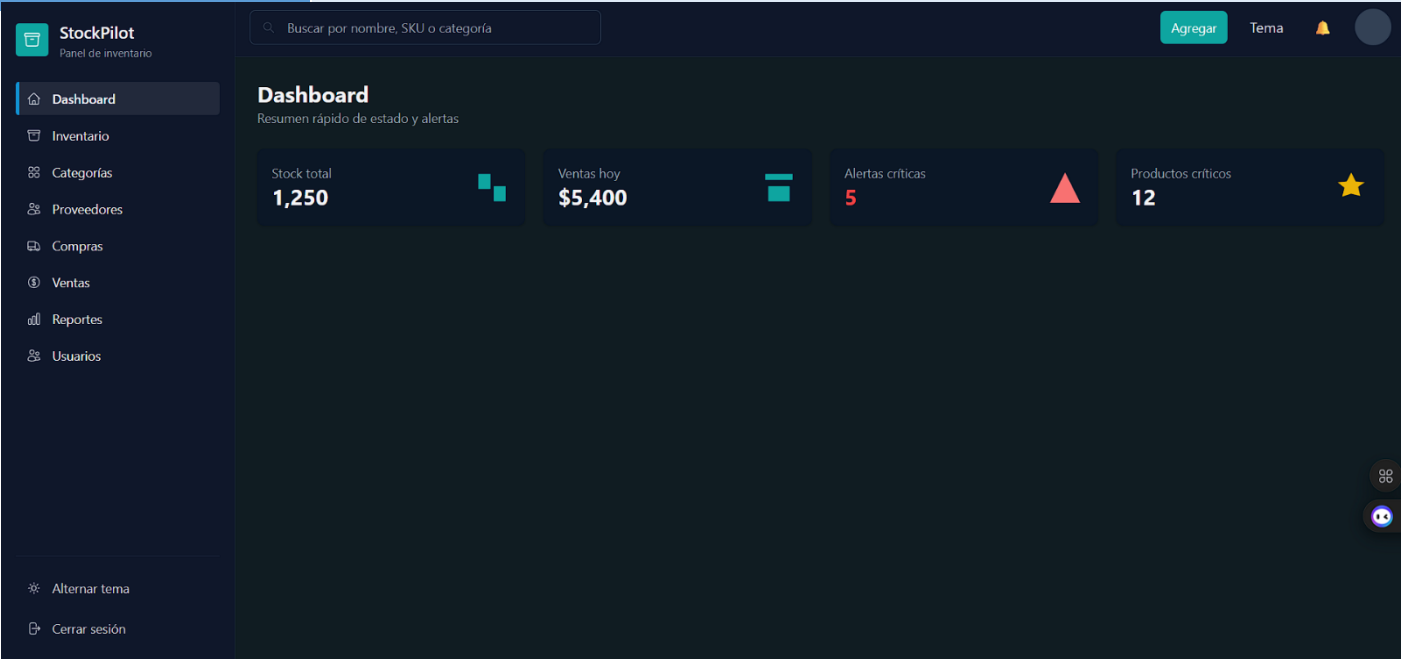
StockPilot
Panel de inventario

Dashboard
Inventario
Categorías
Proveedores
Compras
Ventas
Reportes
Usuarios

Alternar tema
Cerrar sesión

Buscar por nombre, SKU o categoría

Agregar
Tema

Dashboard
Resumen rápido de estado y alertas

Stock total
1,250

Ventas hoy
$5,400

Alertas críticas
5

Productos críticos
12